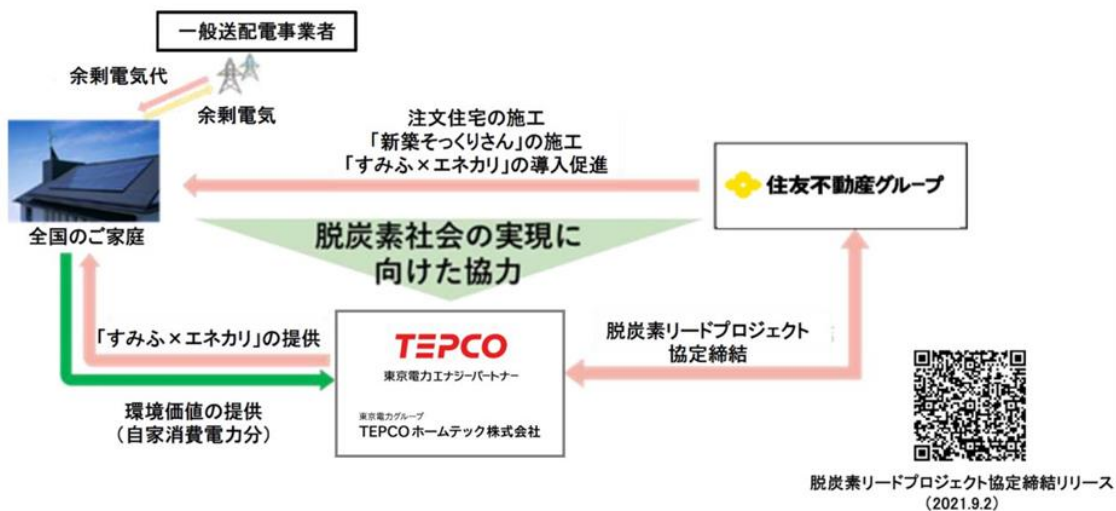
一般送配電事業者

余剰電気代

余剰電気

注文住宅の施工
「新築そっくりさん」の施工
「すみふ×エネカリ」の導入促進

住友不動産グループ

全国のご家庭

脱炭素社会の実現に
向けた協力

「すみふ×エネカリ」の提供

TEPCO
東京電力エナジーパートナー

東京電力グループ
TEPCOホームテック株式会社

脱炭素リードプロジェクト
協定締結

環境価値の提供
（自家消費電力分）

脱炭素リードプロジェクト協定締結リリース
（2021.9.2）